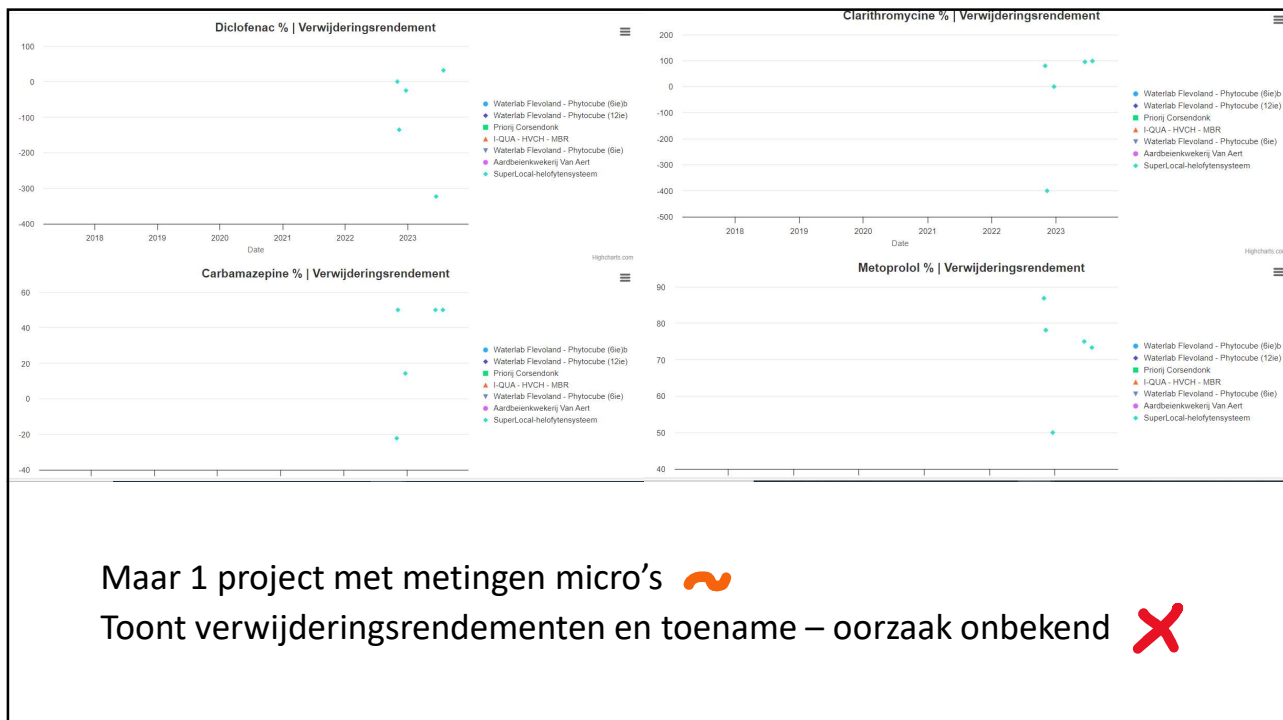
Diclofenac % | Verwijderingsrendement

100
0
-100
-200
-300
-400

2018 2019 2020 2021 2022 2023
Date

Waterlab Flevoland - Phytocube (6ie)b
Waterlab Flevoland - Phytocube (12ie)
Priorij Corsendonk
I-QUA - HVCH - MBR
Waterlab Flevoland - Phytocube (6ie)
Aardbeienkwekerij Van Aert
SuperLocal-helofytensysteem

Highcharts.com

Clarithromycine % | Verwijderingsrendement

200
100
0
-100
-200
-300
-400
-500

2018 2019 2020 2021 2022 2023
Date

Waterlab Flevoland - Phytocube (6ie)b
Waterlab Flevoland - Phytocube (12ie)
Priorij Corsendonk
I-QUA - HVCH - MBR
Waterlab Flevoland - Phytocube (6ie)
Aardbeienkwekerij Van Aert
SuperLocal-helofytensysteem

Highcharts.com

Carbamazepine % | Verwijderingsrendement

60
40
20
0
-20
-40

Waterlab Flevoland - Phytocube (6ie)b
Waterlab Flevoland - Phytocube (12ie)
Priorij Corsendonk
I-QUA - HVCH - MBR
Waterlab Flevoland - Phytocube (6ie)
Aardbeienkwekerij Van Aert
SuperLocal-helofytensysteem

Metoprolol % | Verwijderingsrendement

90
80
70
60
50
40

Waterlab Flevoland - Phytocube (6ie)b
Waterlab Flevoland - Phytocube (12ie)
Priorij Corsendonk
I-QUA - HVCH - MBR
Waterlab Flevoland - Phytocube (6ie)
Aardbeienkwekerij Van Aert
SuperLocal-helofytensysteem

Maar 1 project met metingen micro's

Toont verwijderingsrendementen en toename – oorzaak onbekend